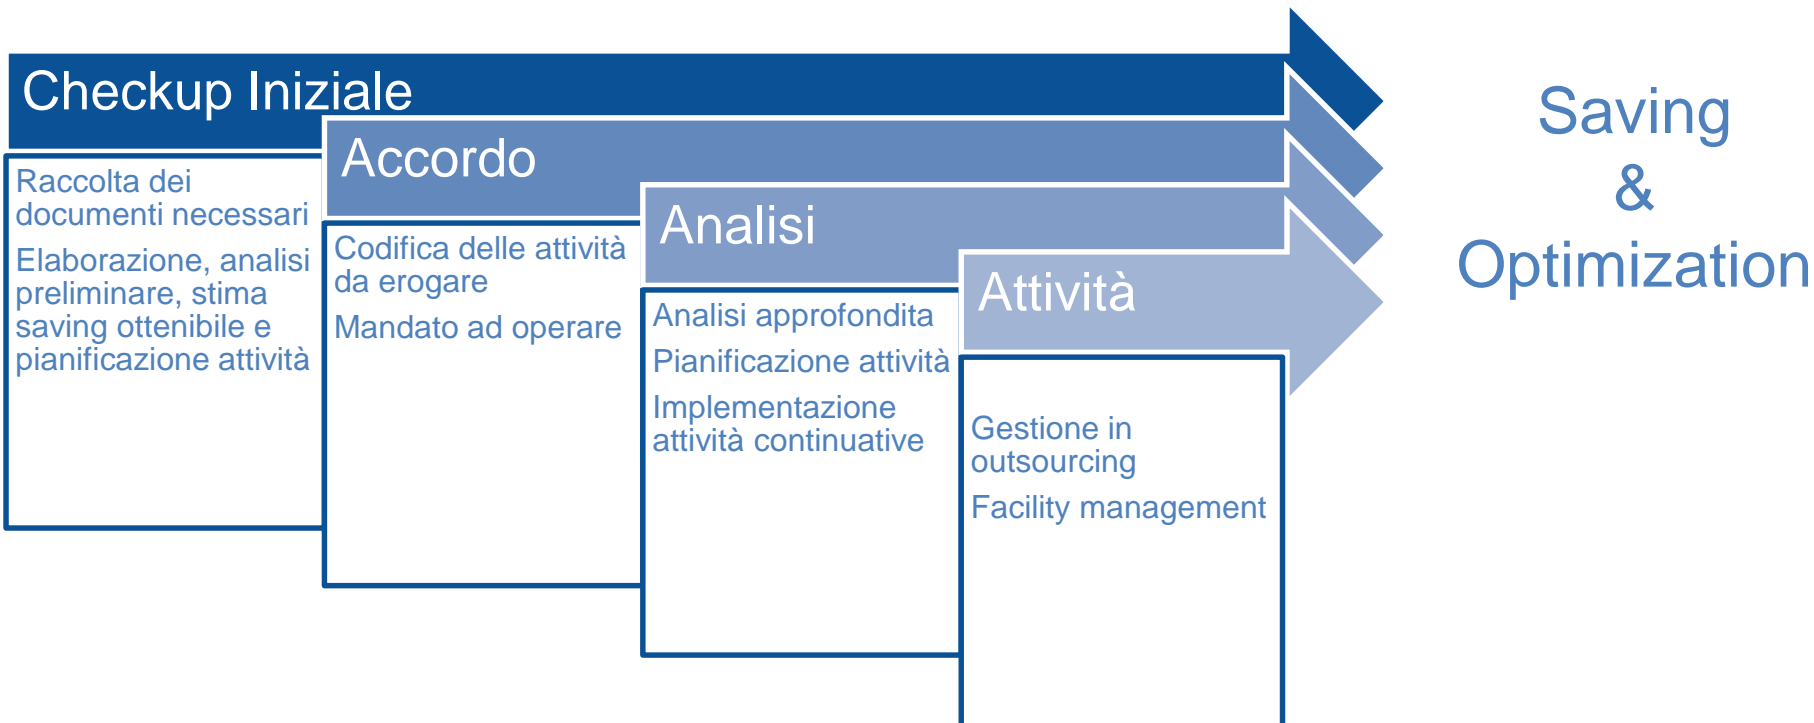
Checkup Iniziale

Raccolta dei documenti necessari

Elaborazione, analisi preliminare, stima saving ottenibile e pianificazione attività

Accordo

Codifica delle attività da erogare

Mandato ad operare

Analisi

Analisi approfondita

Pianificazione attività

Implementazione attività continuative

Attività

Gestione in outsourcing

Facility management

Saving & Optimization